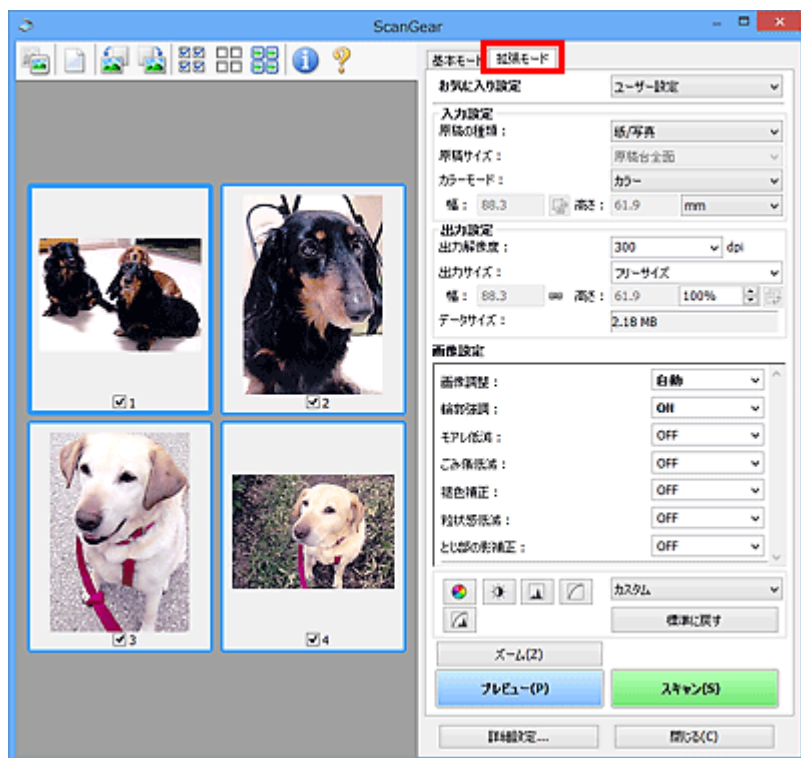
ScanGear

1
2
3
4

基本モード
拡張モード

お気に入り設定
ユーザー設定

入力設定
原稿の種類：
紙/写真
原稿サイズ：
原稿台全面
カラーモード：
カラー
幅： 88.3
高さ： 61.9
mm

出力設定
出力解像度：
300
dpi
出力サイズ：
フリーサイズ
幅： 88.3
高さ： 61.9
100%
データサイズ：
2.18 MB

画像設定
画像調整：
自動
輪郭強調：
ON
モアレ低減：
OFF
ごみ傷低減：
OFF
褪色補正：
OFF
粒状感低減：
OFF
とじ部の影補正：
OFF

カスタム
標準に戻す

ズーム(Z)
プレビュー(P)
スキャン(S)

詳細設定...
閉じる(C)